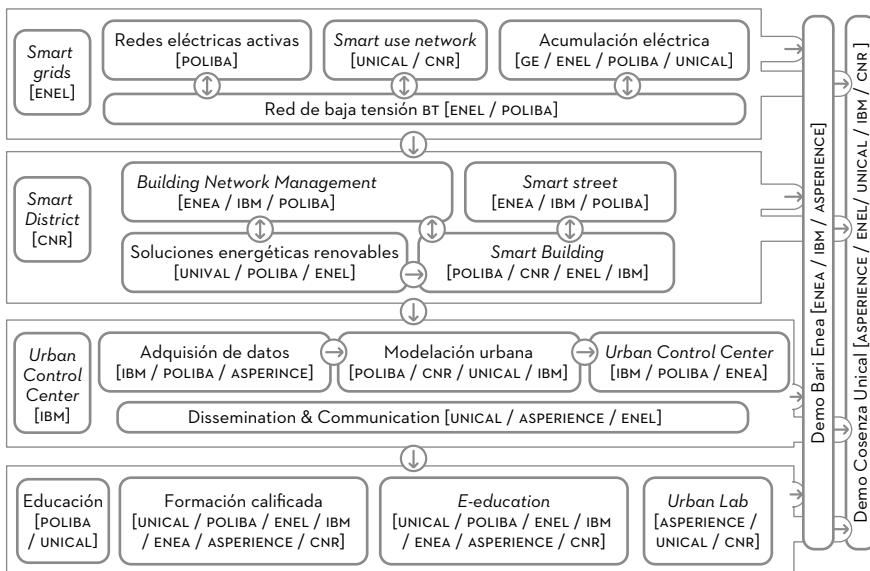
Smart grids [ENEL]

Redes eléctricas activas [POLIBA]

Smart use network [UNICAL / CNR]

Acumulación eléctrica [GE / ENEL / POLIBA / UNICAL]

Red de baja tensión BT [ENEL / POLIBA]

Smart District [CNR]

Building Network Management [ENEA / IBM / POLIBA]

Smart street [ENEA / IBM / POLIBA]

Soluciones energéticas renovables [UNIVAL / POLIBA / ENEL]

Smart Building [POLIBA / CNR / ENEL / IBM]

Urban Control Center [IBM]

Adquisión de datos [IBM / POLIBA / ASPERINCE]

Modelación urbana [POLIBA / CNR / UNICAL / IBM]

Urban Control Center [IBM / POLIBA / ENEA]

Dissemination & Communication [UNICAL / ASPERIENCE / ENEL]

Educación [POLIBA / UNICAL]

Formación calificada [UNICAL / POLIBA / ENEL / IBM / ENEA / ASPERIENCE / CNR]

E-education [UNICAL / POLIBA / ENEL / IBM / ENEA / ASPERIENCE / CNR]

Urban Lab [ASPERIENCE / UNICAL / CNR]

Demo Bari Enea [ENEA / IBM / ASPERIENCE]

Demo Cosenza Unical [ASPERIENCE / ENEL/ UNICAL / IBM / CNR]